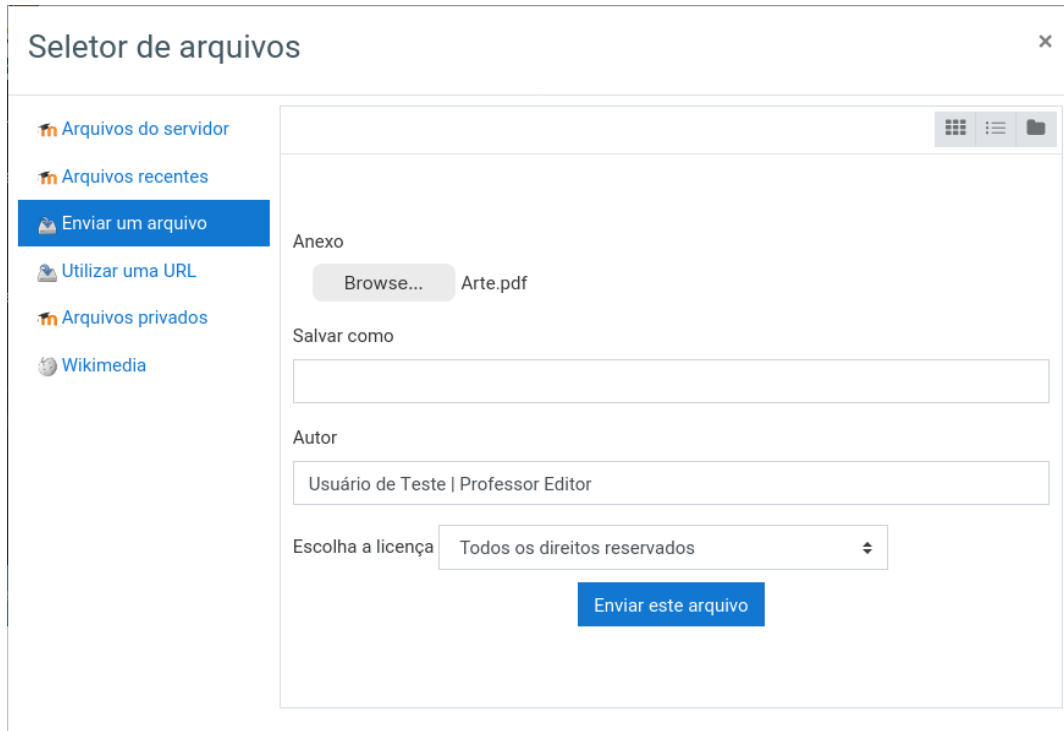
Seletor de arquivos

×

Arquivos do servidor

Arquivos recentes

Enviar um arquivo

Utilizar uma URL

Arquivos privados

Wikimedia

Anexo

Browse... Arte.pdf

Salvar como

Autor

Usuário de Teste | Professor Editor

Escolha a licença Todos os direitos reservados

Enviar este arquivo